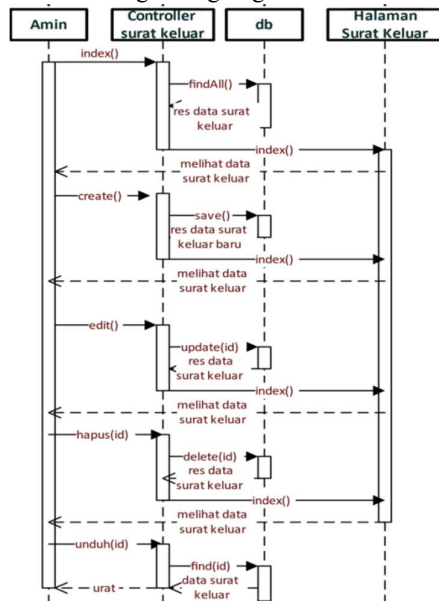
Amin
Controller surat keluar
db
Halaman Surat Keluar
index()
findAll()
res data surat keluar
index()
melihat data surat keluar
create()
save()
res data surat keluar baru
index()
melihat data surat keluar
edit()
update(id)
res data surat keluar
index()
melihat data surat keluar
hapus(id)
delete(id)
res data surat keluar
index()
melihat data surat keluar
unduh(id)
find(id)
data surat keluar
urat